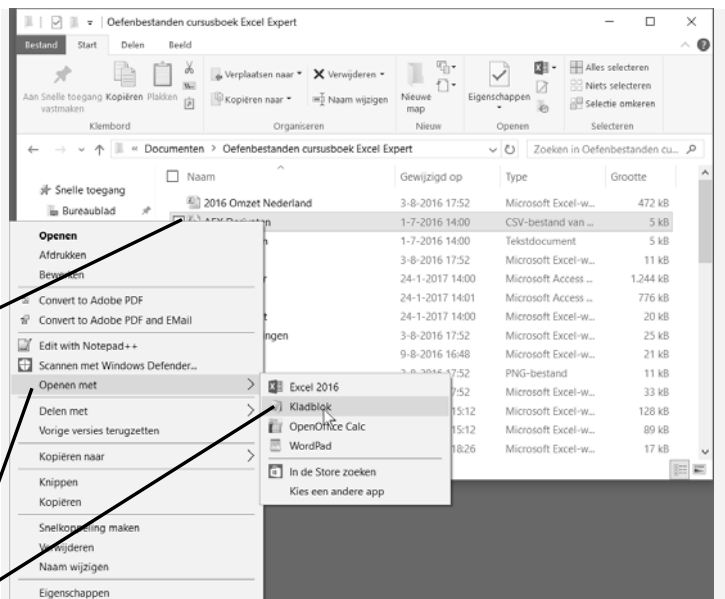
Oefenbestanden cursusboek Excel Expert

Bestand Start Delen Beeld

Aan Snelle toegang vastmaken Kopiëren Plakken
Klembord
Verplaatsen naar Verwijderen Kopiëren naar Naam wijzigen
Organiseren
Nieuwe map
Nieuw
Eigenschappen
Openen
Alles selecteren Niets selecteren Selectie omkeren
Selecteren

« Documenten > Oefenbestanden cursusboek Excel Expert
Zoeken in Oefenbestanden cu...

Snelle toegang
Bureaublad

| Naam | Gewijzigd op | Type | Grootte |
|---|---|---|---|
| 2016 Omzet Nederland | 3-8-2016 17:52 | Microsoft Excel-w... | 472 kB |
| AFX Rei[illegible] | 1-7-2016 14:00 | CSV-bestand van ... | 5 kB |
| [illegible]n | 1-7-2016 14:00 | Tekstdocument | 5 kB |
| | 3-8-2016 17:52 | Microsoft Excel-w... | 11 kB |
| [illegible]r | 24-1-2017 14:00 | Microsoft Access ... | 1.244 kB |
| | 24-1-2017 14:01 | Microsoft Access ... | 776 kB |
| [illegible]t | 24-1-2017 14:00 | Microsoft Excel-w... | 20 kB |
| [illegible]ngen | 3-8-2016 17:52 | Microsoft Excel-w... | 25 kB |
| | 9-8-2016 16:48 | Microsoft Excel-w... | 21 kB |
| | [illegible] 17:52 | PNG-bestand | 11 kB |
| | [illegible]52 | Microsoft Excel-w... | 33 kB |
| | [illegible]15:12 | Microsoft Excel-w... | 128 kB |
| | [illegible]15:12 | Microsoft Excel-w... | 89 kB |
| | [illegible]18:26 | Microsoft Excel-w... | 17 kB |

Openen
Afdrukken
Bewerken
Convert to Adobe PDF
Convert to Adobe PDF and EMail
Edit with Notepad++
Scannen met Windows Defender...
Openen met
Delen met
Vorige versies terugzetten
Kopiëren naar
Knippen
Kopiëren
Snelkoppeling maken
Verwijderen
Naam wijzigen
Eigenschappen

Excel 2016
Kladblok
OpenOffice Calc
WordPad
In de Store zoeken
Kies een andere app